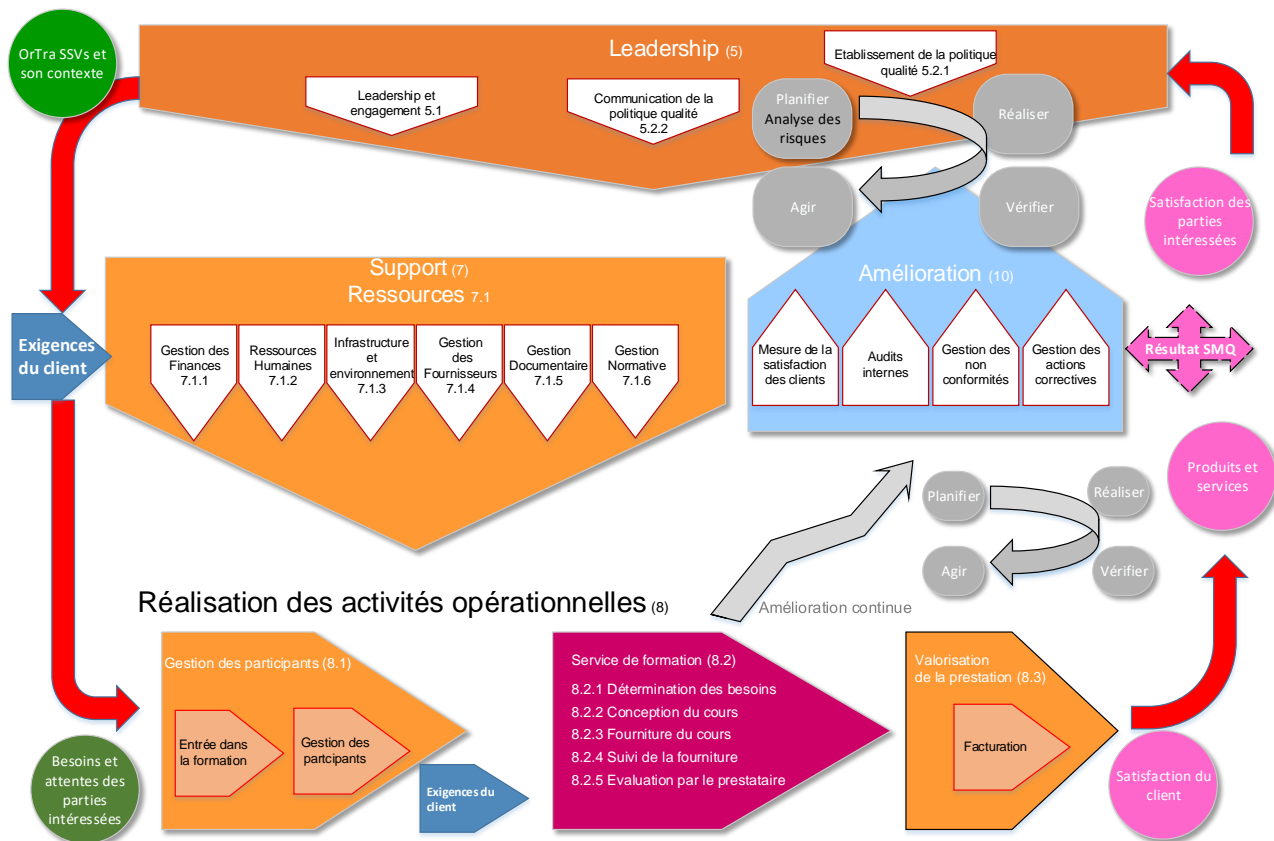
OrTra SSVs et son contexte

Leadership (5)

Leadership et engagement 5.1

Communication de la politique qualité 5.2.2

Etablissement de la politique qualité 5.2.1

Planifier Analyse des risques

Réaliser

Agir

Vérifier

Satisfaction des parties intéressées

Exigences du client

Support (7)
Ressources 7.1

Gestion des Finances 7.1.1

Ressources Humaines 7.1.2

Infrastructure et environnement 7.1.3

Gestion des Fournisseurs 7.1.4

Gestion Documentaire 7.1.5

Gestion Normative 7.1.6

Amélioration (10)

Mesure de la satisfaction des clients

Audits internes

Gestion des non conformités

Gestion des actions correctives

Résultat SMQ

Produits et services

Planifier

Réaliser

Agir

Vérifier

Amélioration continue

Réalisation des activités opérationnelles (8)

Gestion des participants (8.1)

Entrée dans la formation

Gestion des partcipants

Exigences du client

Service de formation (8.2)
8.2.1 Détermination des besoins
8.2.2 Conception du cours
8.2.3 Fourniture du cours
8.2.4 Suivi de la fourniture
8.2.5 Evaluation par le prestataire

Valorisation de la prestation (8.3)

Facturation

Satisfaction du client

Besoins et attentes des parties intéressées